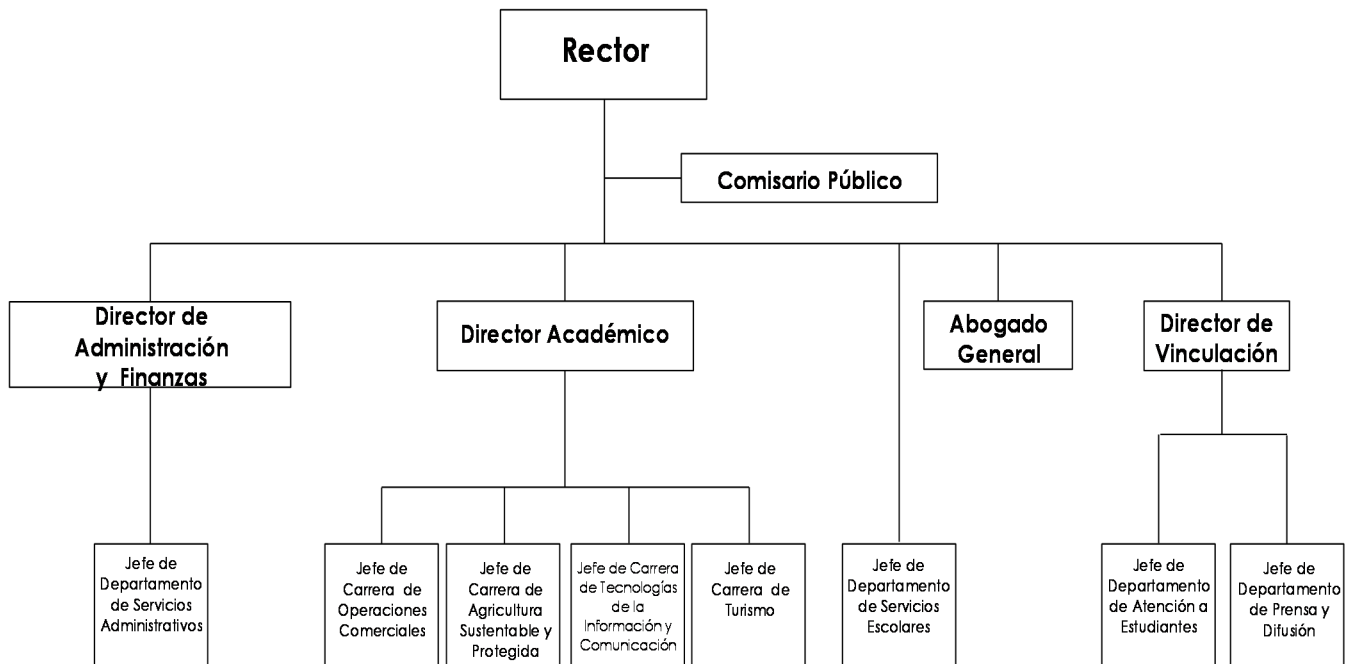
Rector

Comisario Público

Director de Administración y Finanzas

Director Académico

Abogado General

Director de Vinculación

Jefe de Departamento de Servicios Administrativos

Jefe de Carrera de Operaciones Comerciales

Jefe de Carrera de Agricultura Sustentable y Protegida

Jefe de Carrera de Tecnologías de la Información y Comunicación

Jefe de Carrera de Turismo

Jefe de Departamento de Servicios Escolares

Jefe de Departamento de Atención a Estudiantes

Jefe de Departamento de Prensa y Difusión